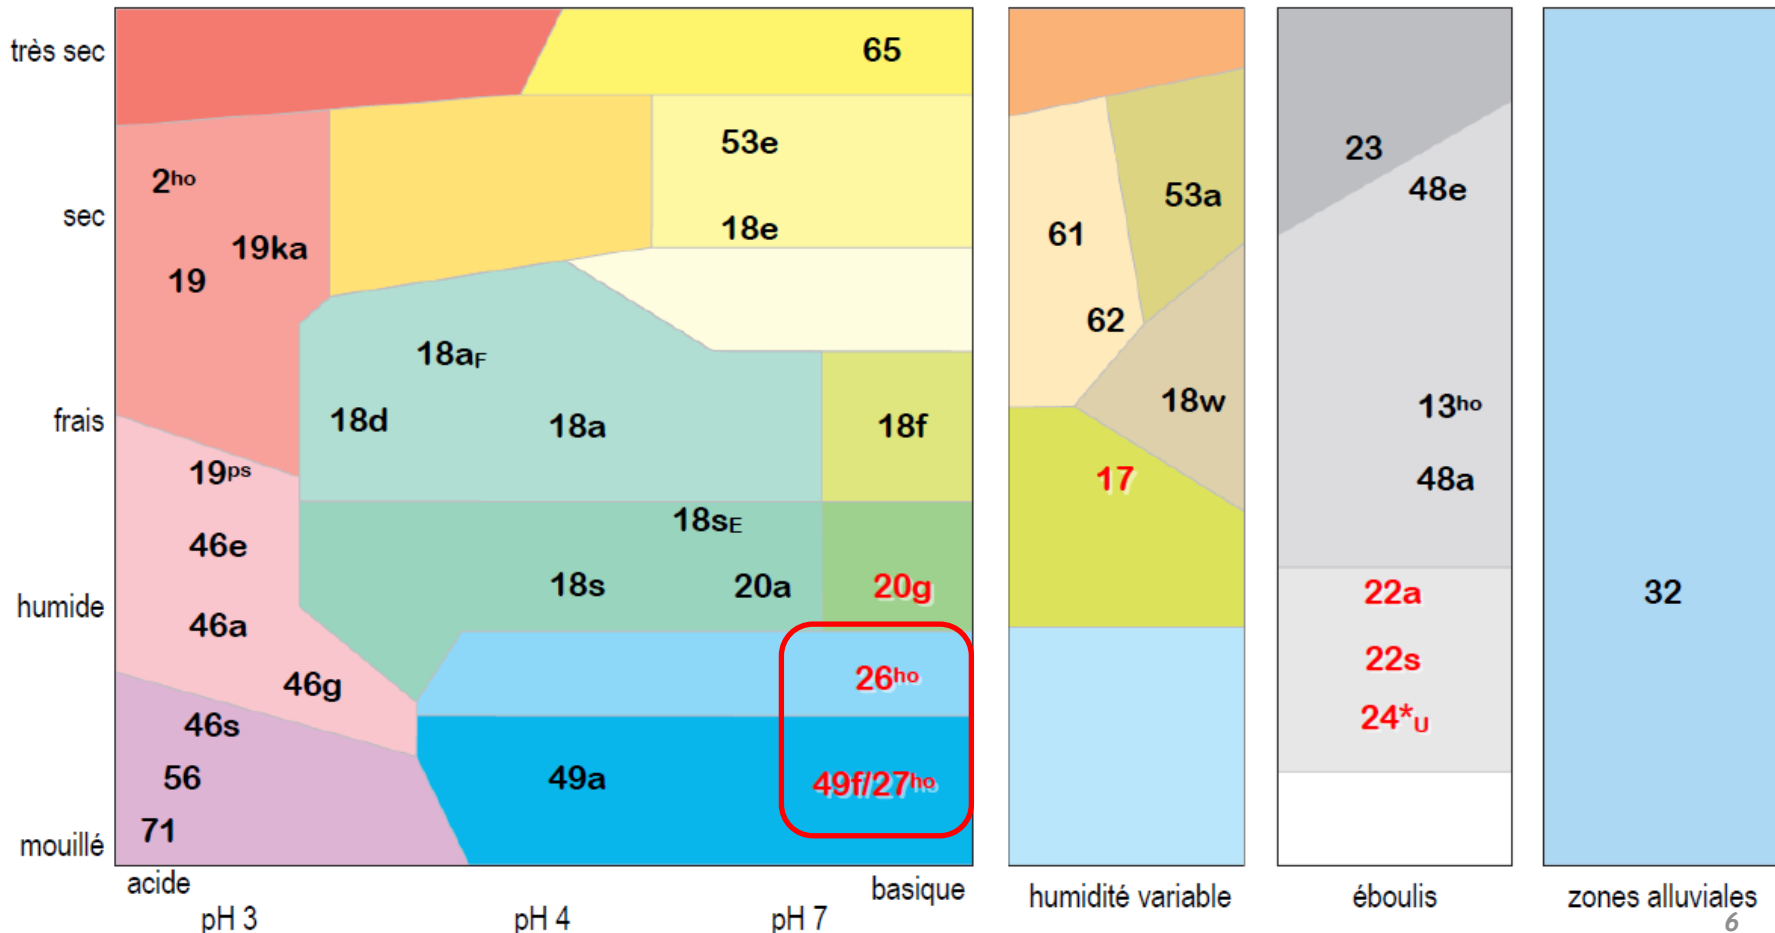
très sec

sec

frais

humide

mouillé

65

53e

18e

2ho

19ka

19

18aF

18d

18a

18f

19ps

18sE

46e

18s

20a

20g

46a

26ho

46g

46s

56

49a

49f/27ho

71

acide

basique

pH 3

pH 4

pH 7

53a

61

62

18w

17

humidité variable

23

48e

13ho

48a

22a

22s

24*U

éboulis

32

zones alluviales

6